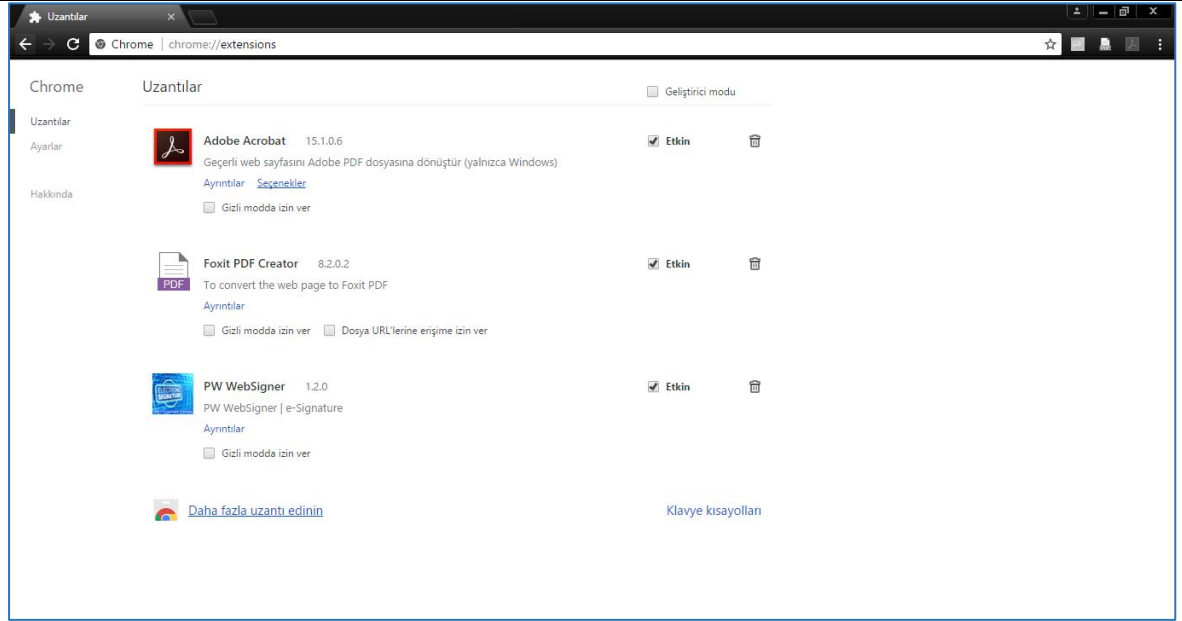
Uzantılar ×

Chrome | chrome://extensions

Chrome

Uzantılar

Ayarlar

Hakkında

Uzantılar

Geliştirici modu

Adobe Acrobat 15.1.0.6

Geçerli web sayfasını Adobe PDF dosyasına dönüştür (yalnızca Windows)

Ayrıntılar Seçenekler

Gizli modda izin ver

Etkin

Foxit PDF Creator 8.2.0.2

PDF

To convert the web page to Foxit PDF

Ayrıntılar

Gizli modda izin ver Dosya URL'lerine erişime izin ver

Etkin

PW WebSigner 1.2.0

PW WebSigner | e-Signature

Ayrıntılar

Gizli modda izin ver

Etkin

Daha fazla uzantı edinin

Klavye kısayolları